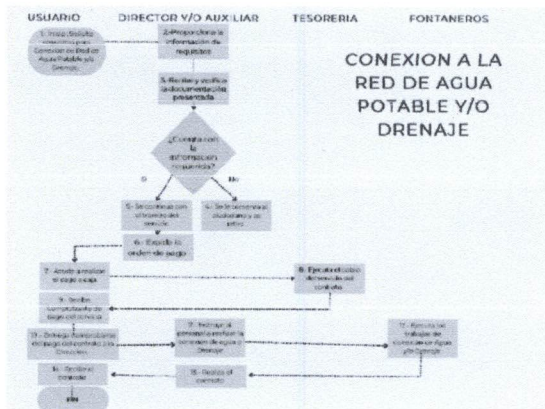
USUARIO

DIRECTOR Y/O AUXILIAR

TESORERIA

FONTANEROS

CONEXION A LA RED DE AGUA POTABLE Y/O DRENAJE

1. Inicio. Solicita conexión para Conexión de Red de Agua Potable y/o Drenaje.

2. Proporciona la información de requisitos

3. Revisa y verifica la documentación presentada

¿Cuenta con la información requerida?

Si

No

5. Se continua con el trámite del servicio

4. Se le comenta al ciudadano y se retira

6. Expide la orden de pago

7. Acude a realizar el pago en caja

8. Ejecuta el cobro del servicio del contrato

9. Recibe comprobante de pago del servicio

10. Entrega Comprobante de pago del contrato a la Dirección

12. Entrega al personal a realizar la conexión de agua o Drenaje

11. Ejecuta los trabajos de conexión de Agua y/o Drenaje

14. Recibe el contrato

13. Realiza el contrato

FIN